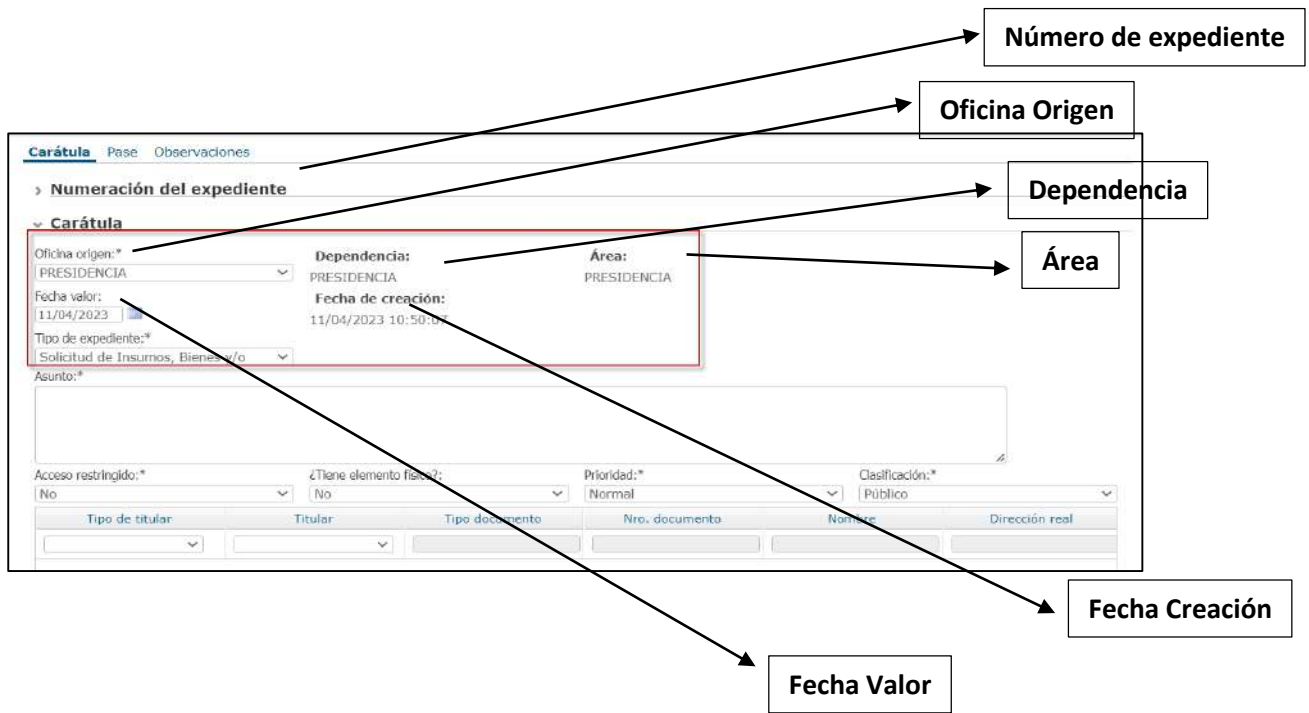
Número de expediente

Oficina Origen

Carátula Pase Observaciones

› Numeración del expediente

Dependencia

⌄ Carátula

Oficina origen:*
PRESIDENCIA

Dependencia:
PRESIDENCIA

Área:
PRESIDENCIA

Área

Fecha valor:
11/04/2023

Fecha de creación:
11/04/2023 10:50:07

Tipo de expediente:*
Solicitud de Insumos, Bienes y/o

Asunto:*

Acceso restringido:*
No

¿Tiene elemento físico?:
No

Prioridad:*
Normal

Clasificación:*
Público

| Tipo de titular | Titular | Tipo documento | Nro. documento | Nombre | Dirección real |
|---|---|---|---|---|---|
| | | | | | |

Fecha Creación

Fecha Valor